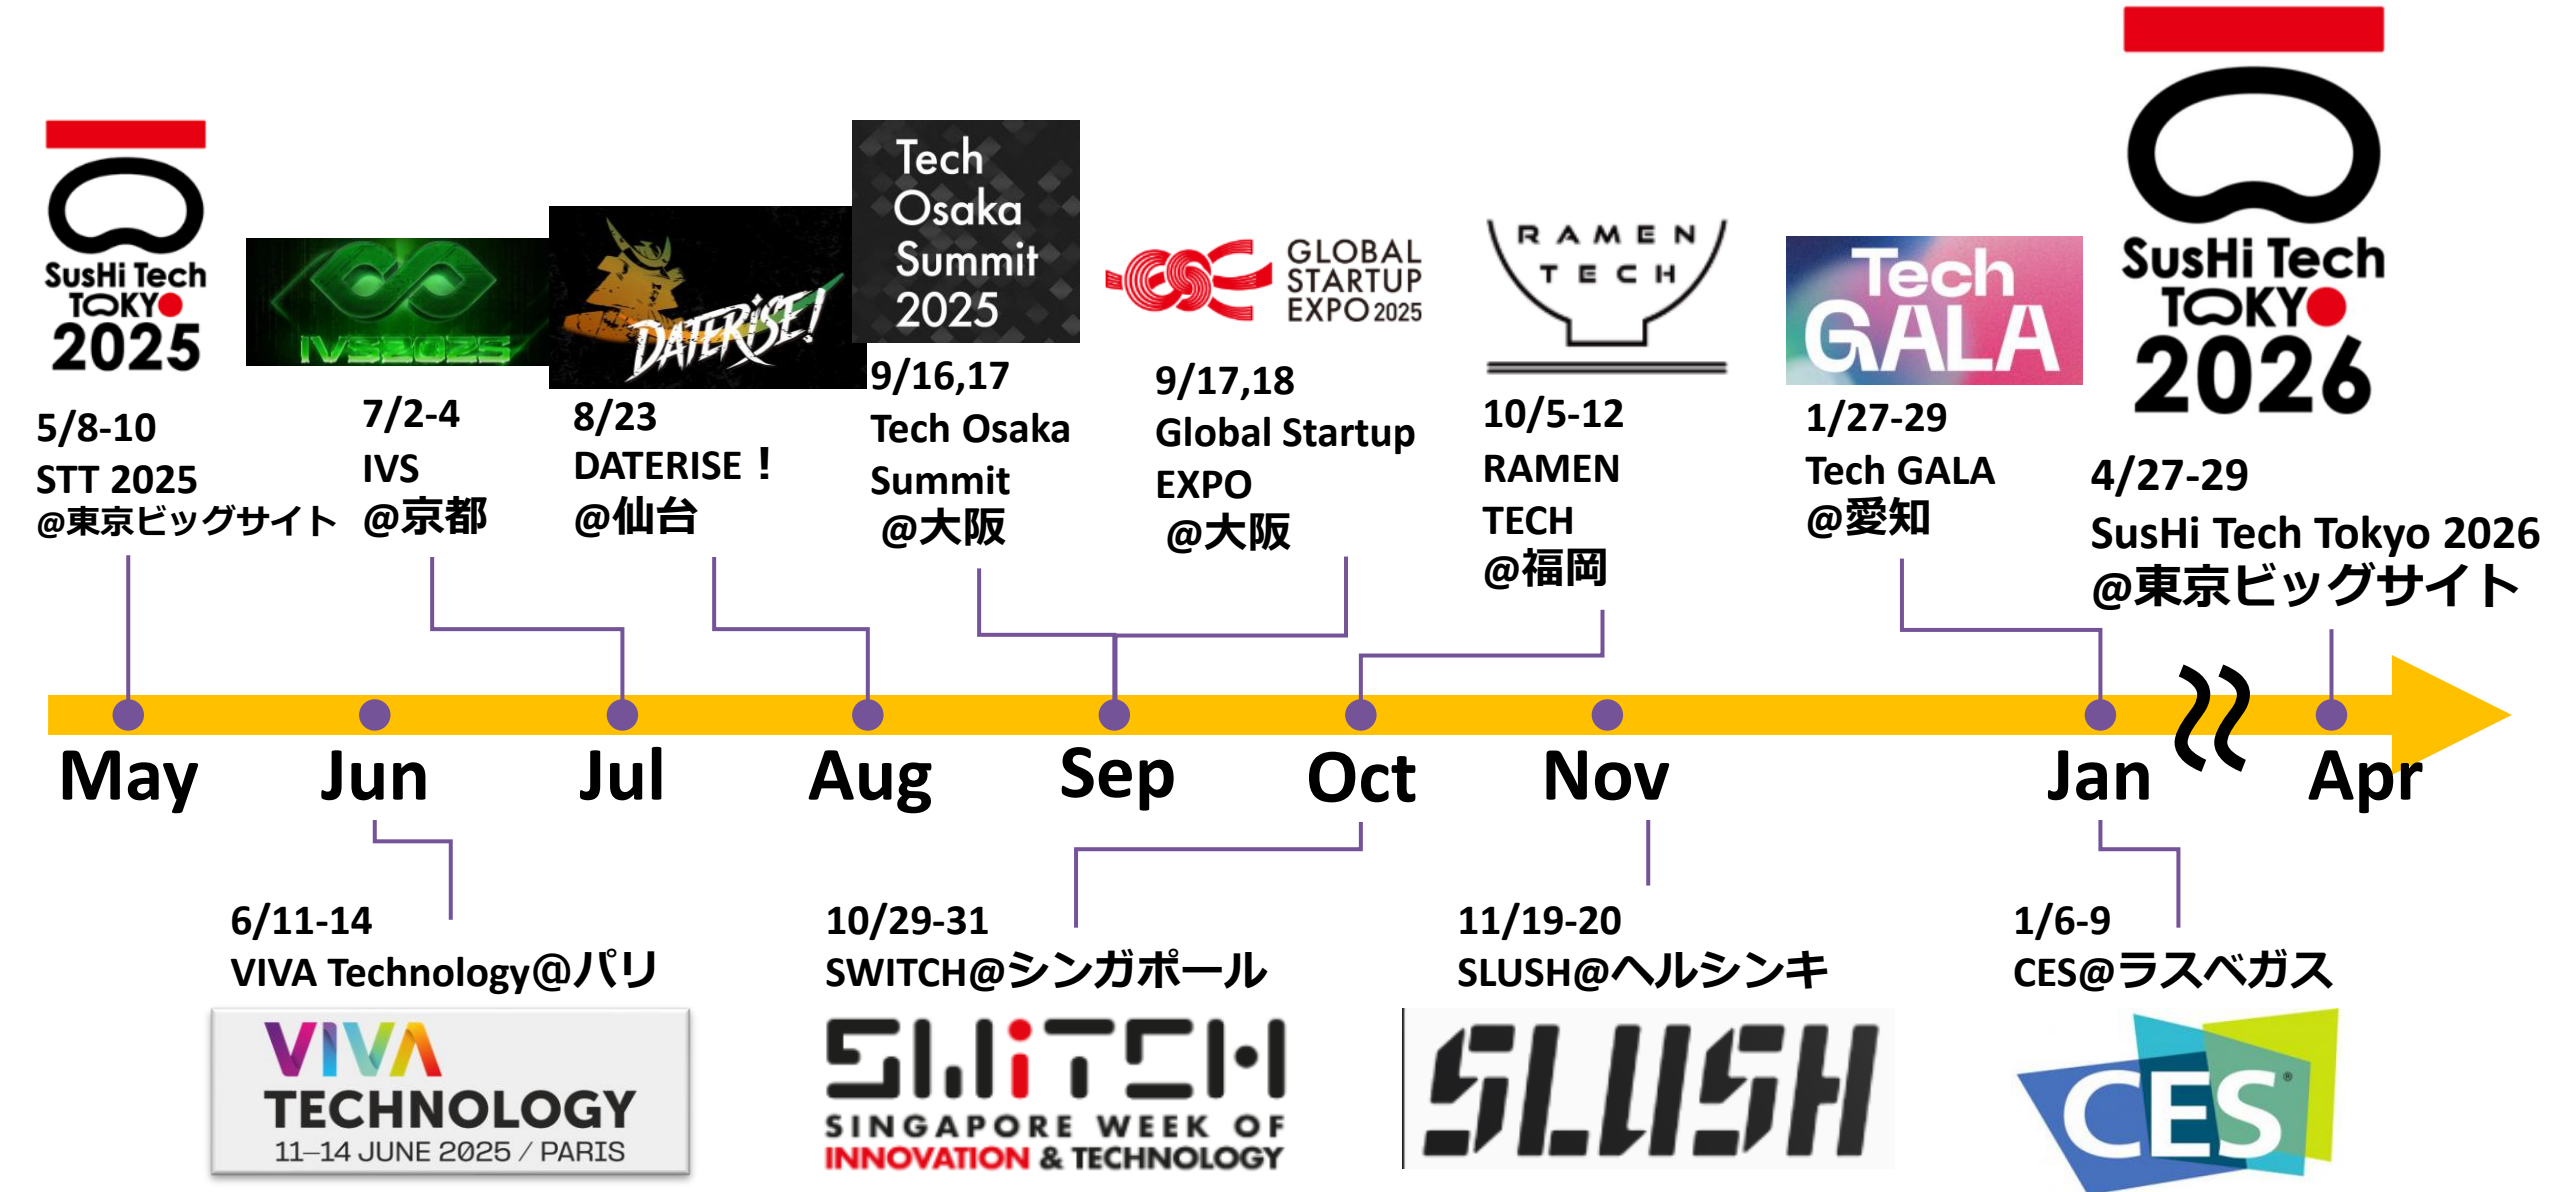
SusHi Tech TOKYO 2025

IVS2025

DATERISE!

Tech Osaka Summit 2025

GLOBAL STARTUP EXPO 2025

RAMEN TECH

Tech GALA

SusHi Tech TOKYO 2026

5/8-10
STT 2025
@東京ビッグサイト

7/2-4
IVS
@京都

8/23
DATERISE！
@仙台

9/16,17
Tech Osaka Summit
@大阪

9/17,18
Global Startup EXPO
@大阪

10/5-12
RAMEN TECH
@福岡

1/27-29
Tech GALA
@愛知

4/27-29
SusHi Tech Tokyo 2026
@東京ビッグサイト

May Jun Jul Aug Sep Oct Nov Jan Apr

6/11-14
VIVA Technology@パリ

VIVA TECHNOLOGY
11–14 JUNE 2025 / PARIS

10/29-31
SWITCH@シンガポール

SWITCH
SINGAPORE WEEK OF INNOVATION & TECHNOLOGY

11/19-20
SLUSH@ヘルシンキ

SLUSH

1/6-9
CES@ラスベガス

CES